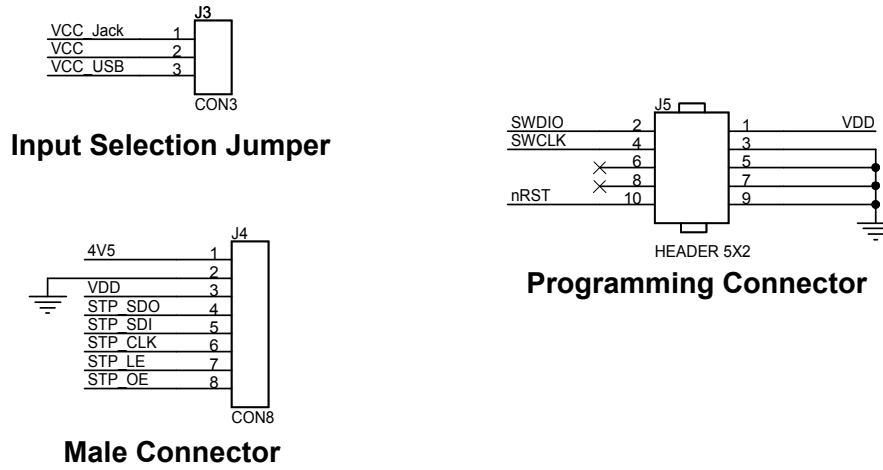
J3
VCC_Jack 1
VCC 2
VCC_USB 3
CON3

Input Selection Jumper

J5
SWDIO 2
SWCLK 4
6
8
nRST 10
1 VDD
3
5
7
9
HEADER 5X2

Programming Connector

J4
4V5 1
2
VDD 3
STP_SDO 4
STP_SDI 5
STP_CLK 6
STP_LE 7
STP_OE 8
CON8

Male Connector